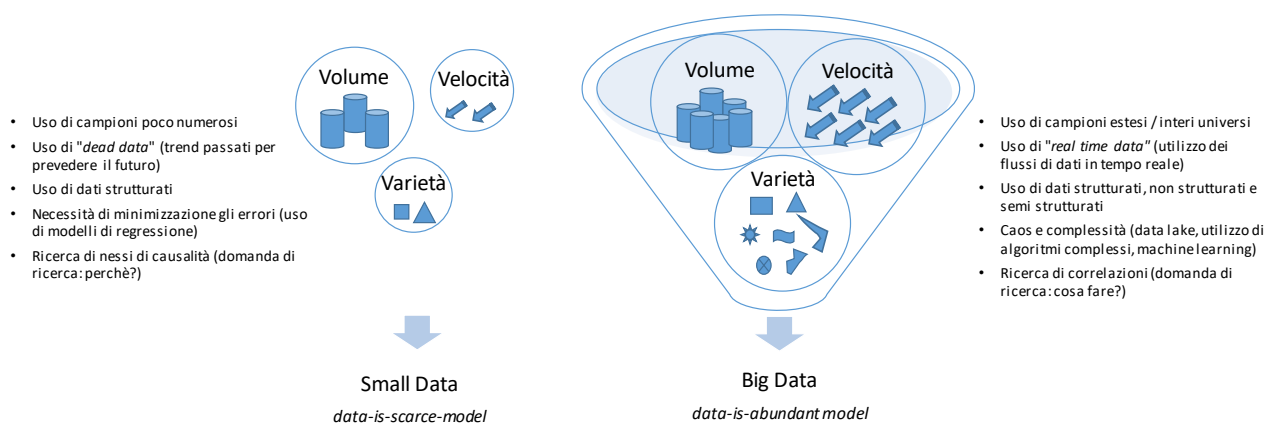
Volume

Velocità

Varietà

- Uso di campioni poco numerosi
- Uso di "*dead data*" (trend passati per prevedere il futuro)
- Uso di dati strutturati
- Necessità di minimizzazione gli errori (uso di modelli di regressione)
- Ricerca di nessi di causalità (domanda di ricerca: perchè?)

Small Data

*data-is-scarce-model*

Volume

Velocità

Varietà

- Uso di campioni estesi / interi universi
- Uso di "*real time data*" (utilizzo dei flussi di dati in tempo reale)
- Uso di dati strutturati, non strutturati e semi strutturati
- Caos e complessità (data lake, utilizzo di algoritmi complessi, machine learning)
- Ricerca di correlazioni (domanda di ricerca: cosa fare?)

Big Data

*data-is-abundant model*